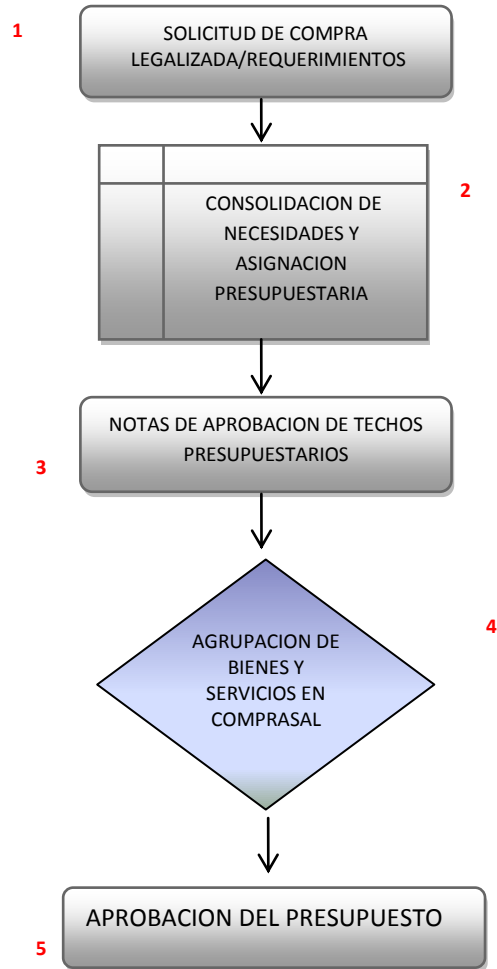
1

SOLICITUD DE COMPRA LEGALIZADA/REQUERIMIENTOS

CONSOLIDACION DE NECESIDADES Y ASIGNACION PRESUPUESTARIA

2

NOTAS DE APROBACION DE TECHOS PRESUPUESTARIOS

3

AGRUPACION DE BIENES Y SERVICIOS EN COMPRASAL

4

APROBACION DEL PRESUPUESTO

5